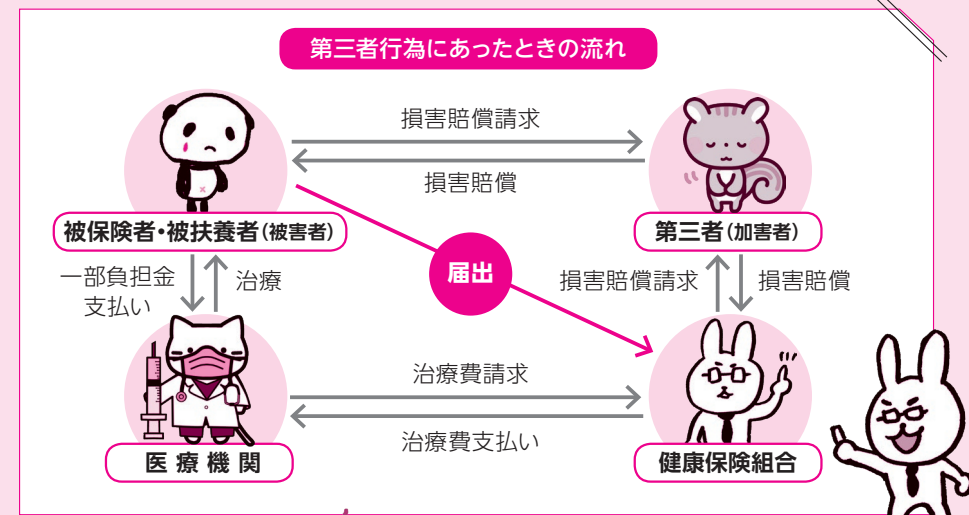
第三者行為にあったときの流れ

損害賠償請求

損害賠償

被保険者・被扶養者（被害者）

第三者（加害者）

届出

一部負担金支払い

治療

損害賠償請求

損害賠償

治療費請求

治療費支払い

医療機関

健康保険組合